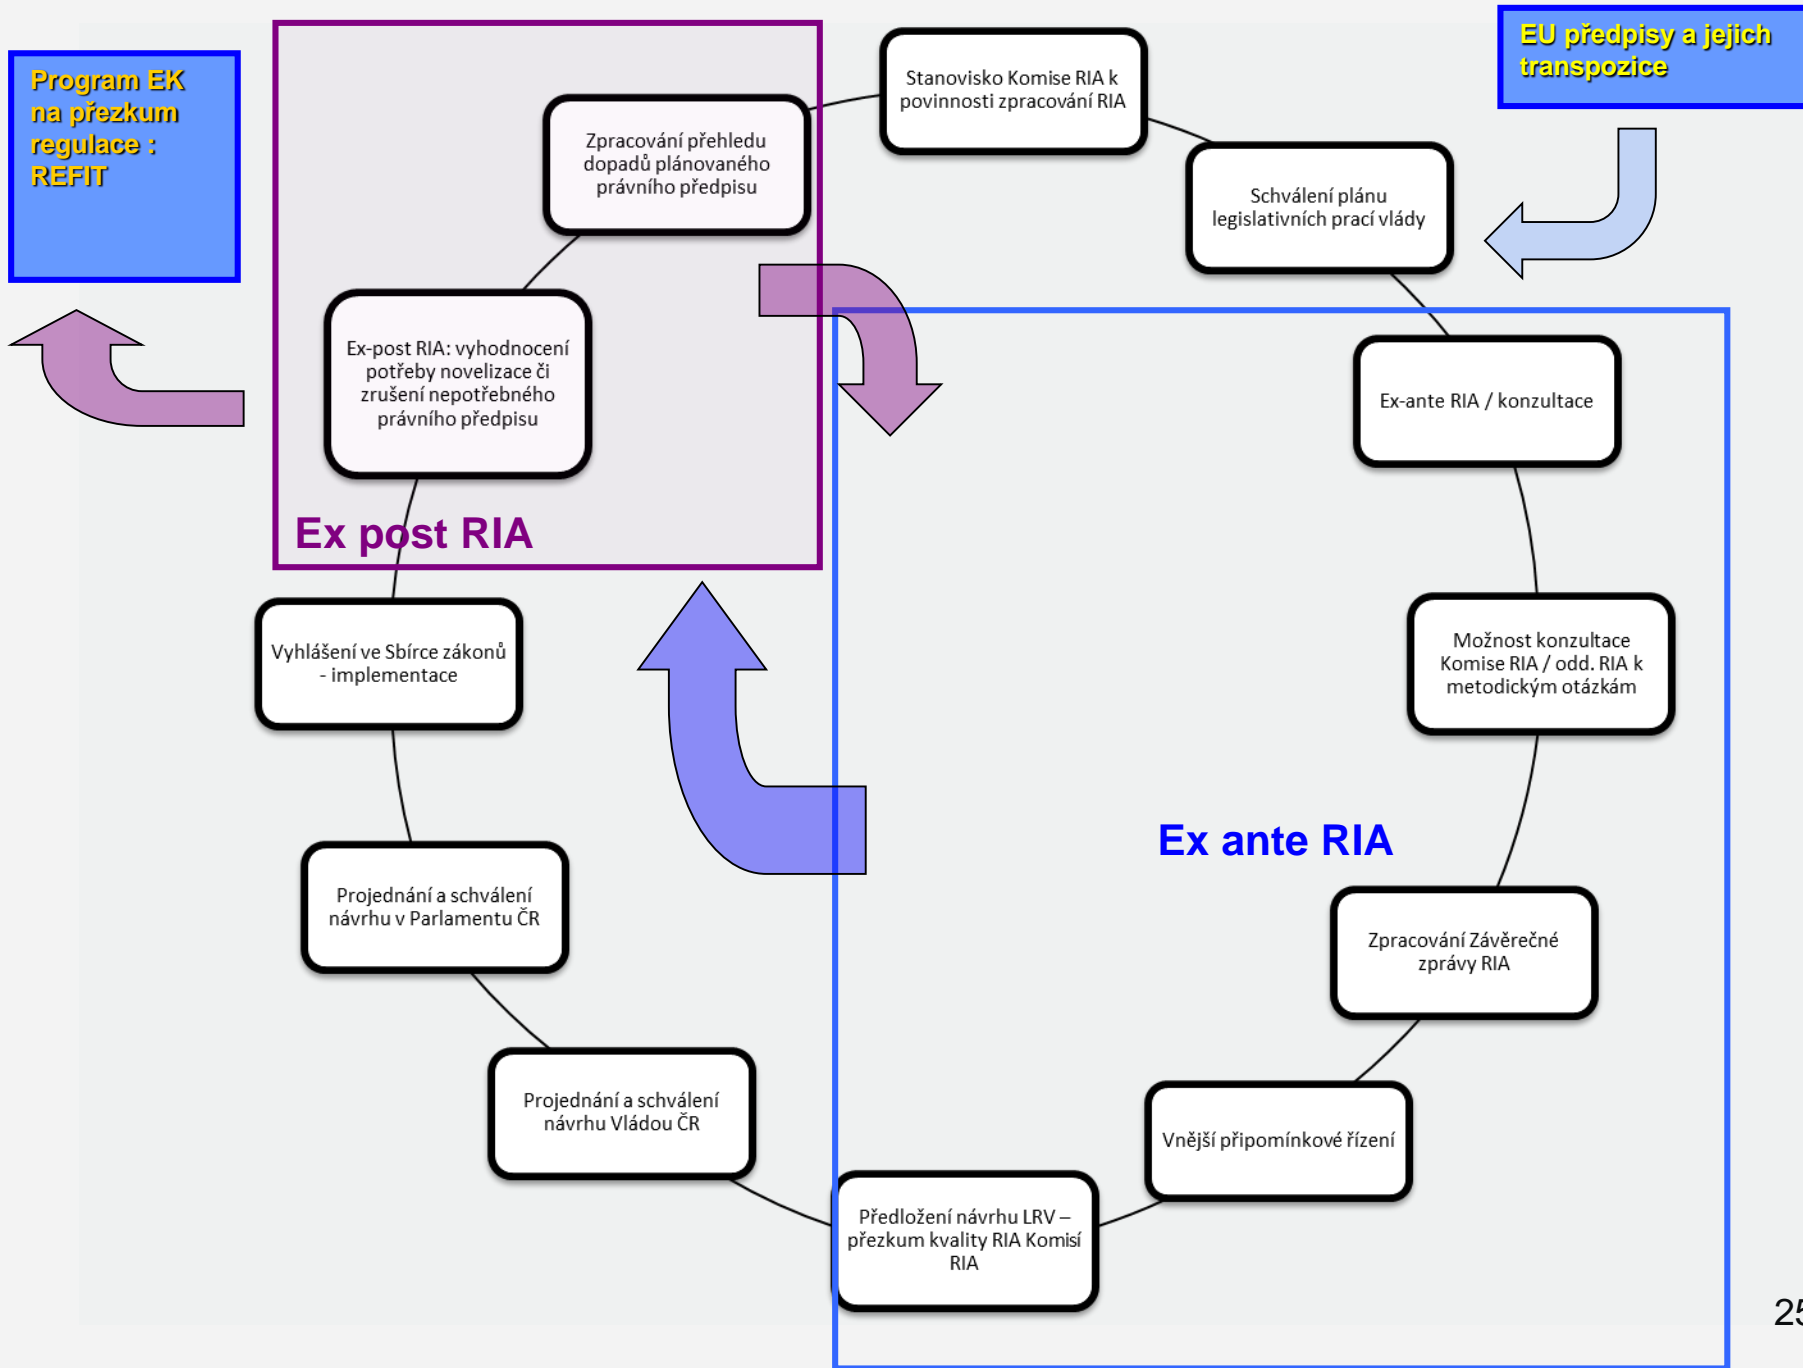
Program EK na přezkum regulace : REFIT

Zpracování přehledu dopadů plánovaného právního předpisu

Stanovisko Komise RIA k povinnosti zpracování RIA

EU předpisy a jejich transpozice

Schválení plánu legislativních prací vlády

Ex-post RIA: vyhodnocení potřeby novelizace či zrušení nepotřebného právního předpisu

Ex-ante RIA / konzultace

Ex post RIA

Vyhlášení ve Sbírce zákonů - implementace

Možnost konzultace Komise RIA / odd. RIA k metodickým otázkám

Ex ante RIA

Projednání a schválení návrhu v Parlamentu ČR

Zpracování Závěrečné zprávy RIA

Projednání a schválení návrhu Vládou ČR

Vnější připomínkové řízení

Předložení návrhu LRV – přezkum kvality RIA Komisí RIA

25